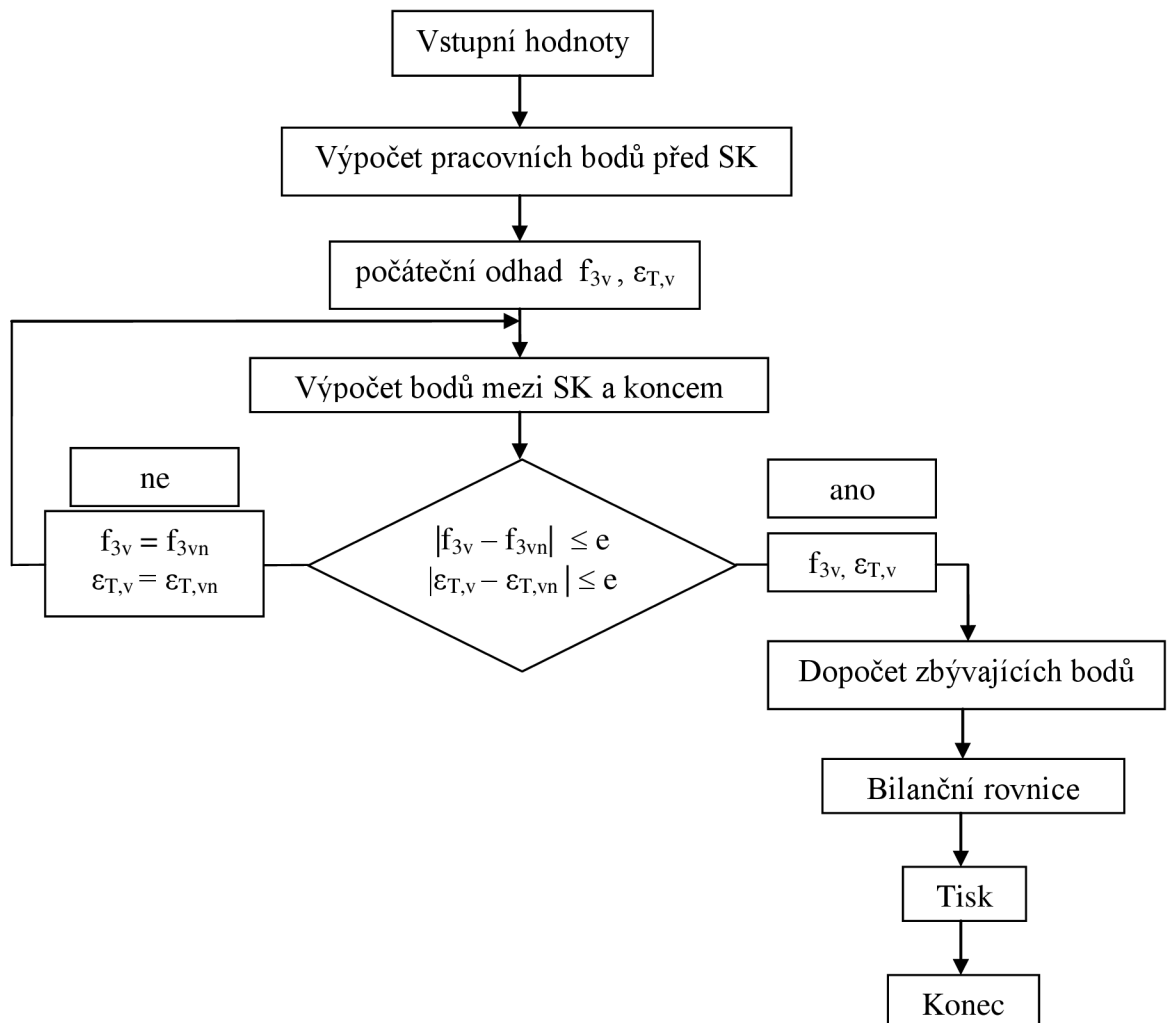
Vstupní hodnoty

Výpočet pracovních bodů před SK

počáteční odhad $f_{3v}$, $\varepsilon_{T,v}$

Výpočet bodů mezi SK a koncem

ne

$f_{3v} = f_{3vn}$
$\varepsilon_{T,v} = \varepsilon_{T,vn}$

$|f_{3v} - f_{3vn}| \leq e$
$|\varepsilon_{T,v} - \varepsilon_{T,vn}| \leq e$

ano

$f_{3v}$, $\varepsilon_{T,v}$

Dopočet zbývajících bodů

Bilanční rovnice

Tisk

Konec